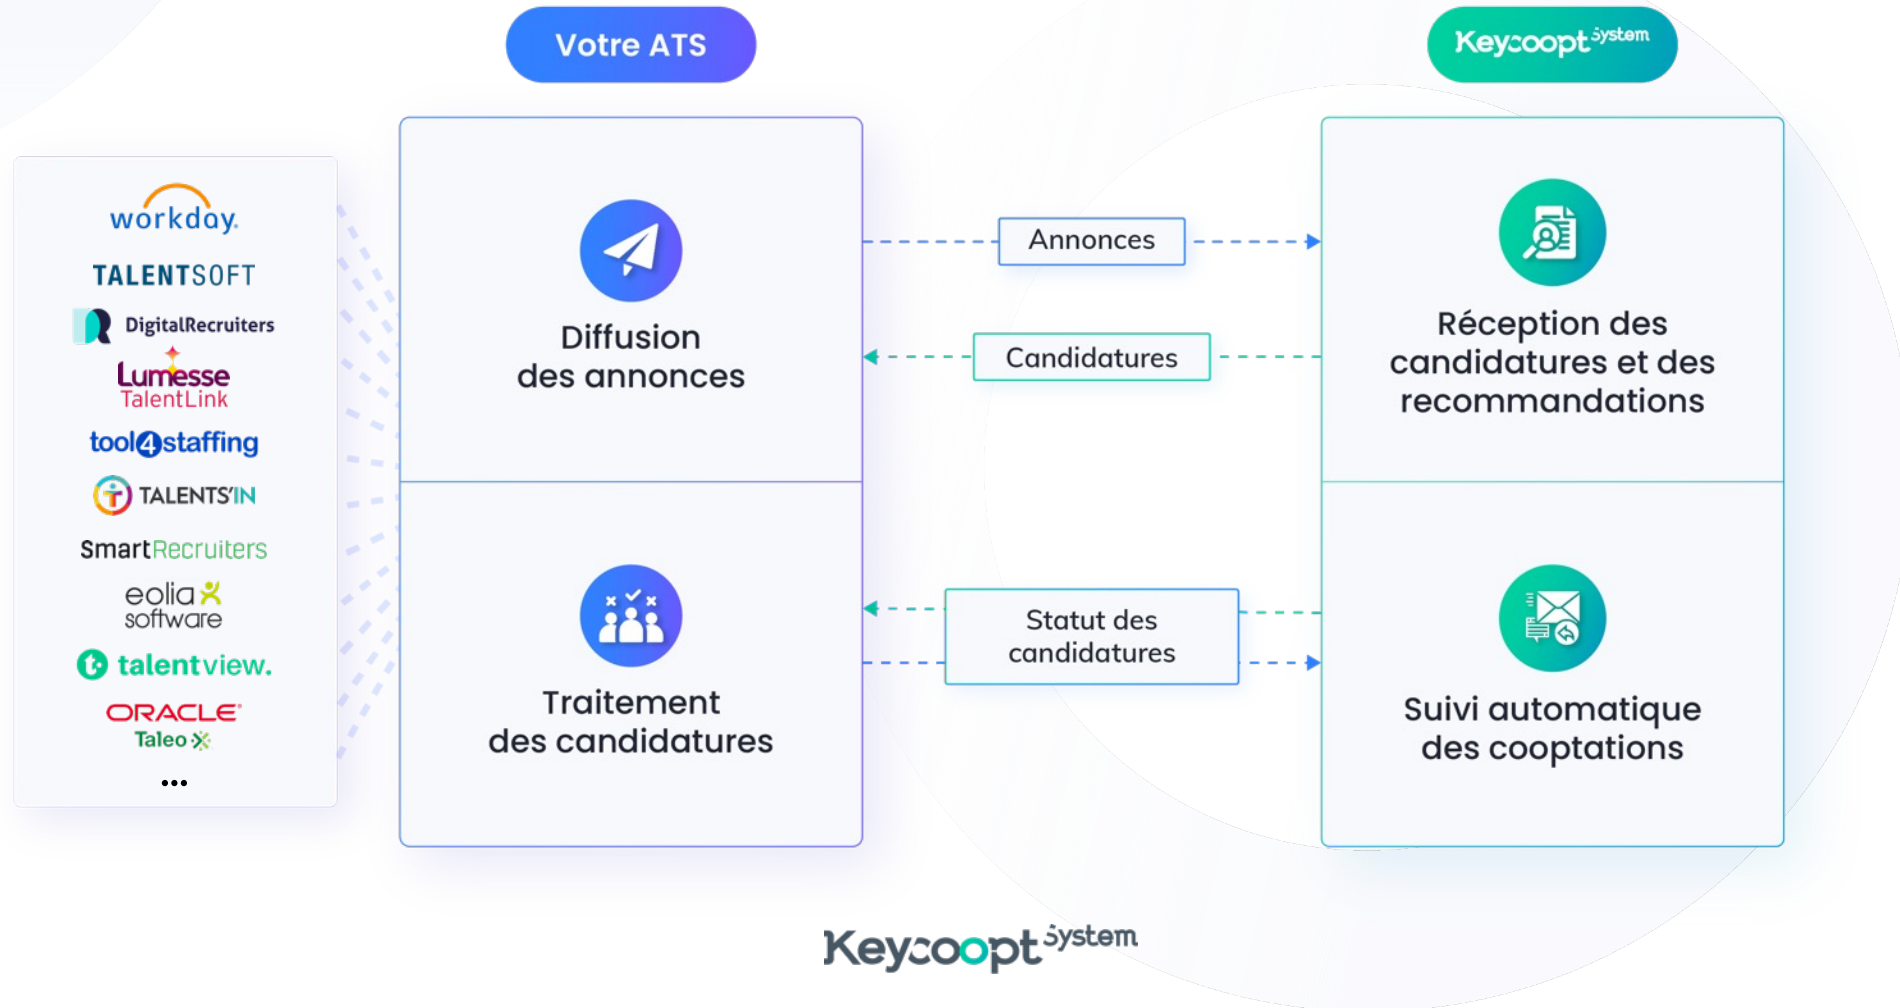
Votre ATS

Keycoopt System

workday.

TALENTSOFT

DigitalRecruiters

Lumesse TalentLink

tool4staffing

TALENTS'IN

SmartRecruiters

eolia software

talentview.

ORACLE Taleo

...

Diffusion des annonces

Annonces

Candidatures

Réception des candidatures et des recommandations

Traitement des candidatures

Statut des candidatures

Suivi automatique des cooptations

Keycoopt System